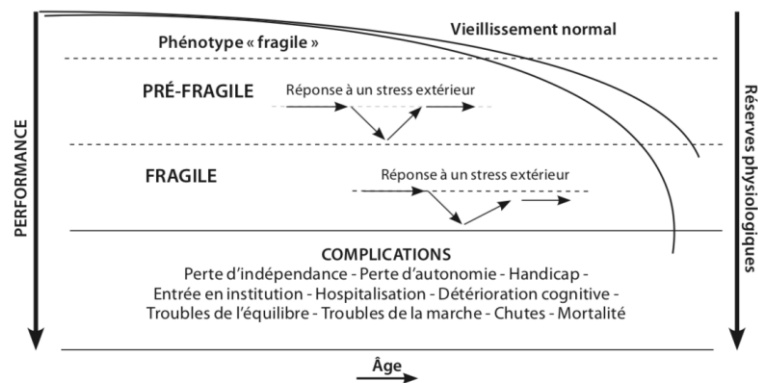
Vieillissement normal

Phénotype « fragile »

PERFORMANCE

Réserves physiologiques

PRÉ-FRAGILE

Réponse à un stress extérieur

FRAGILE

Réponse à un stress extérieur

COMPLICATIONS

Perte d'indépendance - Perte d'autonomie - Handicap - Entrée en institution - Hospitalisation - Détérioration cognitive - Troubles de l'équilibre - Troubles de la marche - Chutes - Mortalité

Âge